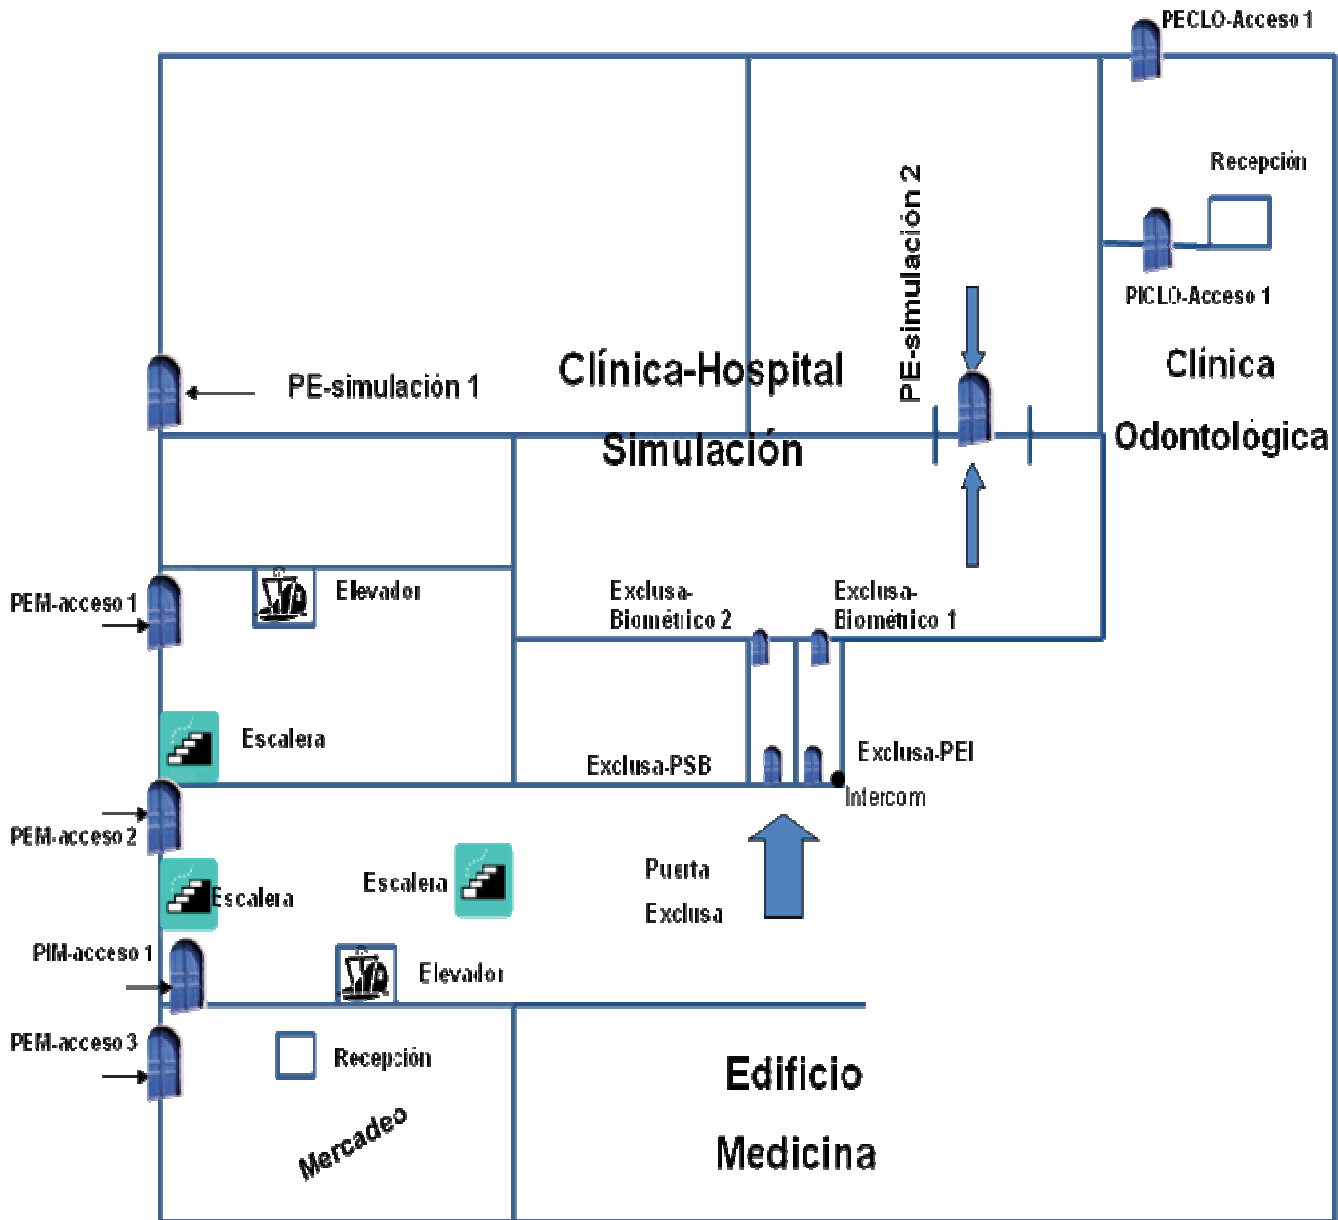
PECLO-Acceso 1

Recepción

PE-simulación 2

PICLO-Acceso 1

PE-simulación 1

Clínica-Hospital

Simulación

Clínica

Odontológica

PEM-acceso 1

Elevador

Exclusa-Biométrico 2

Exclusa-Biométrico 1

Escalera

Exclusa-PSB

Exclusa-PEI

Intercom

PEM-acceso 2

Escalera

Escalera

Puerta

Exclusa

PIM-acceso 1

Elevador

PEM-acceso 3

Recepción

Mercadeo

Edificio

Medicina